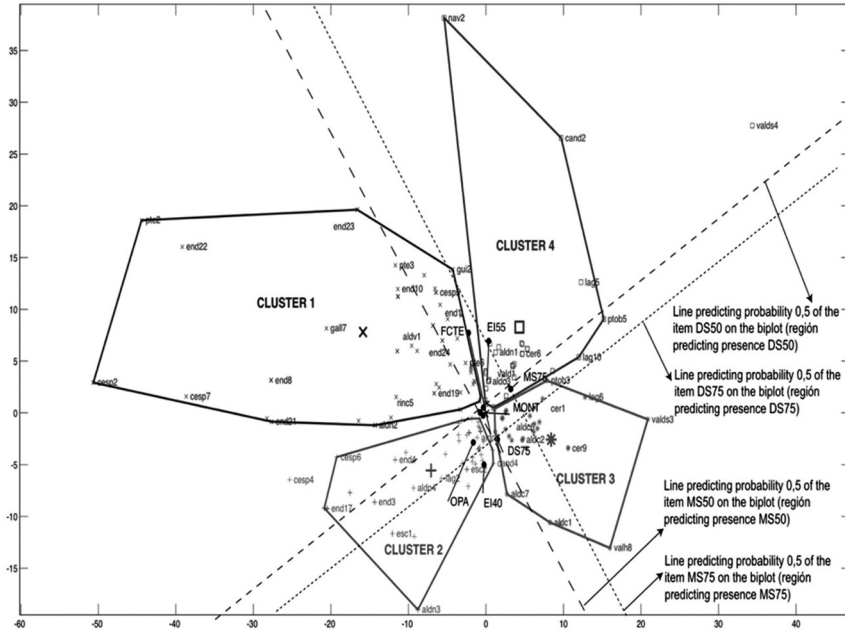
35
30
25
20
15
10
5
0
-5
-10
-15
-60 -50 -40 -30 -20 -10 0 10 20 30 40

nav2
cand2
valds4
pte2
end22
end23
CLUSTER 4
CLUSTER 1
pte3
gui2
cesp
lag5
gall7
end10
end1
FCTE
EI55
ptob5
aldv1
aldn1
cer6
end24
lag10
end8
cesp2
cesp7
vald1
MS75
aldc
ptob3
end19
lag6
rinc5
MONT
cer1
end21
aldn2
valds3
aldc2
alcc2
cer9
cesp6
DS75
end4
end4
CLUSTER 3
cesp4
aldp
end3
OPA
EI40
aldc7
end17
aldc1
esc1
valh8
CLUSTER 2
aldn3

Line predicting probability 0,5 of the item DS50 on the biplot (región predicting presence DS50)
Line predicting probability 0,5 of the item DS75 on the biplot (región predicting presence DS75)
Line predicting probability 0,5 of the item MS50 on the biplot (región predicting presence MS50)
Line predicting probability 0,5 of the item MS75 on the biplot (región predicting presence MS75)